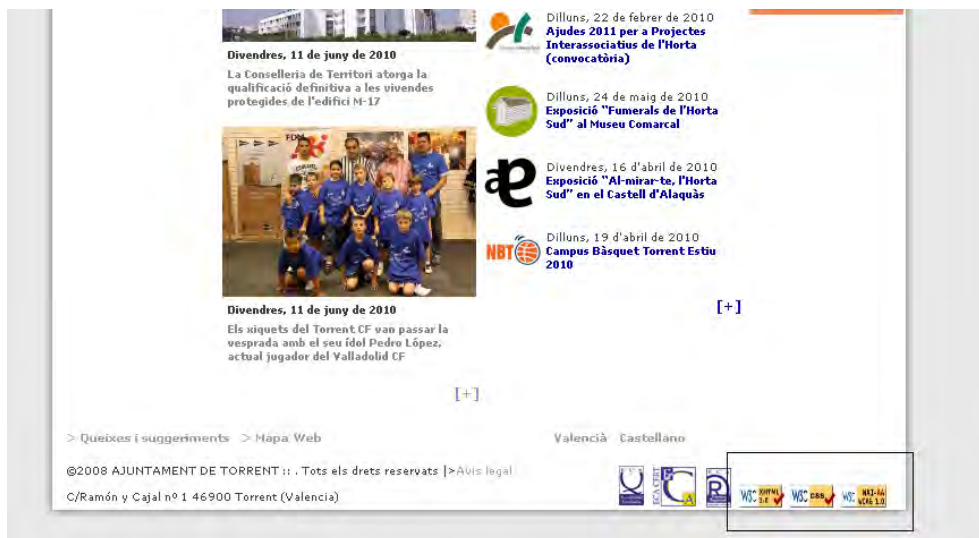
Divendres, 11 de juny de 2010

La Conselleria de Territori atorga la qualificació definitiva a les vivendes protegides de l'edifici M-17

Divendres, 11 de juny de 2010

Els xiquets del Torrent CF van passar la vesprada amb el seu ídol Pedro López, actual jugador del Valladolid CF

[+]

Dilluns, 22 de febrer de 2010
Ajudes 2011 per a Projectes Interassociatius de l'Horta (convocatòria)

Dilluns, 24 de maig de 2010
Exposició "Fumerals de l'Horta Sud" al Museu Comarcal

Divendres, 16 d'abril de 2010
Exposició "Al-mirar-te, l'Horta Sud" en el Castell d'Alaquàs

NBT
Dilluns, 19 d'abril de 2010
Campus Bàsquet Torrent Estiu 2010

[+]

> Queixes i suggeriments > Mapa Web

Valencià Castellano

©2008 AJUNTAMENT DE TORRENT :: . Tots els drets reservats |>Avís legal

C/Ramón y Cajal nº 1 46900 Torrent (Valencia)

W3C XHTML 1.0 W3C CSS W3C WAI-AA WCAG 1.0